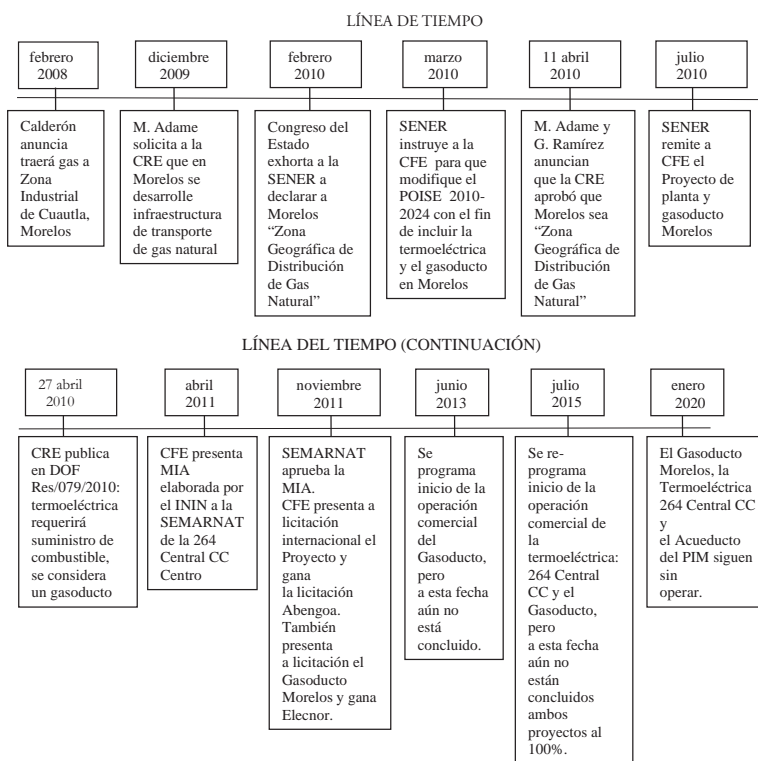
LÍNEA DE TIEMPO

febrero 2008

Calderón anuncia traerá gas a Zona Industrial de Cuautla, Morelos

diciembre 2009

M. Adame solicita a la CRE que en Morelos se desarrolle infraestructura de transporte de gas natural

febrero 2010

Congreso del Estado exhorta a la SENER a declarar a Morelos "Zona Geográfica de Distribución de Gas Natural"

marzo 2010

SENER instruye a la CFE para que modifique el POISE 2010-2024 con el fin de incluir la termoeléctrica y el gasoducto en Morelos

11 abril 2010

M. Adame y G. Ramírez anuncian que la CRE aprobó que Morelos sea "Zona Geográfica de Distribución de Gas Natural"

julio 2010

SENER remite a CFE el Proyecto de planta y gasoducto Morelos

LÍNEA DEL TIEMPO (CONTINUACIÓN)

27 abril 2010

CRE publica en DOF Res/079/2010: termoeléctrica requerirá suministro de combustible, se considera un gasoducto

abril 2011

CFE presenta MIA elaborada por el ININ a la SEMARNAT de la 264 Central CC Centro

noviembre 2011

SEMARNAT aprueba la MIA. CFE presenta a licitación internacional el Proyecto y gana la licitación Abengoa. También presenta a licitación el Gasoducto Morelos y gana Elecnor.

junio 2013

Se programa inicio de la operación comercial del Gasoducto, pero a esta fecha aún no está concluido.

julio 2015

Se re-programa inicio de la operación comercial de la termoeléctrica: 264 Central CC y el Gasoducto, pero a esta fecha aún no están concluidos ambos proyectos al 100%.

enero 2020

El Gasoducto Morelos, la Termoeléctrica 264 Central CC y el Acueducto del PIM siguen sin operar.